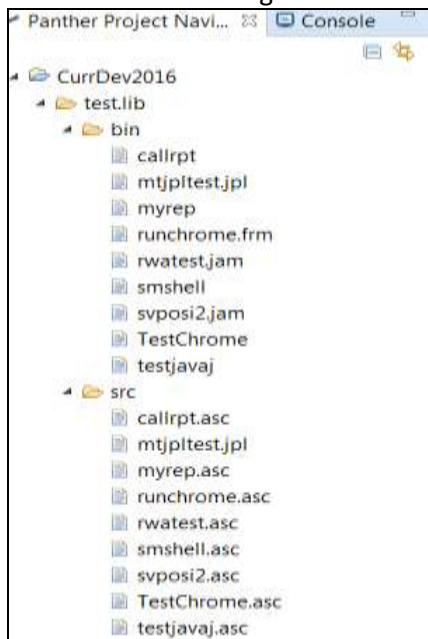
Panther Project Navi... ⊠ Console

CurrDev2016
test.lib
bin
callrpt
mtjpltest.jpl
myrep
runchrome.frm
rwatest.jam
smshell
svposi2.jam
TestChrome
testjavaj
src
callrpt.asc
mtjpltest.jpl
myrep.asc
runchrome.asc
rwatest.asc
smshell.asc
svposi2.asc
TestChrome.asc
testjavaj.asc